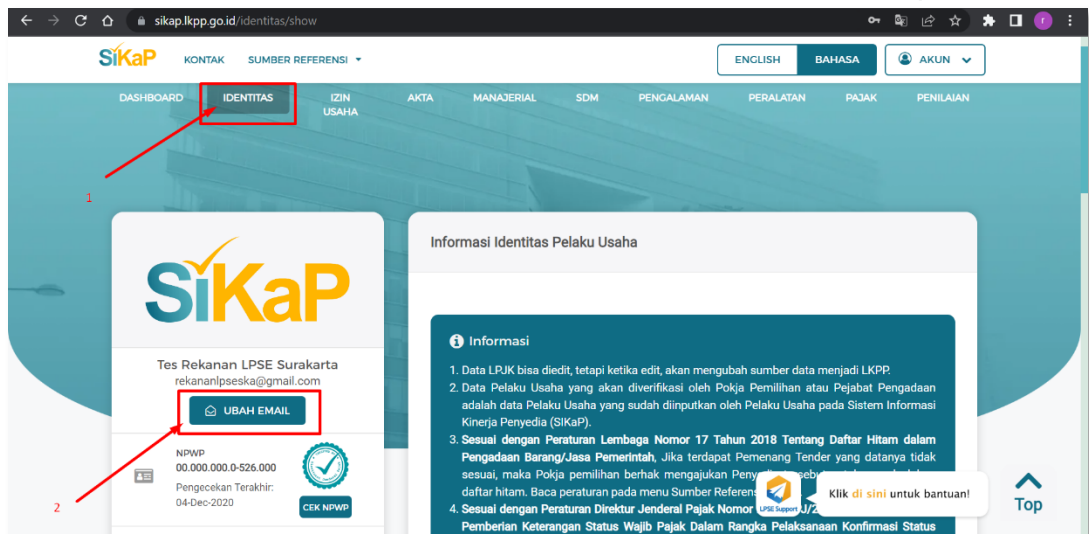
sikap.lkpp.go.id/identitas/show

SiKaP KONTAK SUMBER REFERENSI ▾

ENGLISH BAHASA AKUN

DASHBOARD IDENTITAS IZIN USAHA AKTA MANAJERIAL SDM PENGALAMAN PERALATAN PAJAK PENILAIAN

1

SiKaP

Tes Rekanan LPSE Surakarta
rekananlpseska@gmail.com

UBAH EMAIL

2

NPWP
00.000.000.0-526.000
Pengecekan Terakhir:
04-Dec-2020

CEK NPWP

Informasi Identitas Pelaku Usaha

Informasi

1. Data LPJK bisa diedit, tetapi ketika edit, akan mengubah sumber data menjadi LKPP.
2. Data Pelaku Usaha yang akan diverifikasi oleh Pokja Pemilihan atau Pejabat Pengadaan adalah data Pelaku Usaha yang sudah diinputkan oleh Pelaku Usaha pada Sistem Informasi Kinerja Penyedia (SIKaP).
3. Sesuai dengan Peraturan Lembaga Nomor 17 Tahun 2018 Tentang Daftar Hitam dalam Pengadaan Barang/Jasa Pemerintah, Jika terdapat Pemenang Tender yang datanya tidak sesuai, maka Pokja pemilihan berhak mengajukan Peny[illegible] daftar hitam. Baca peraturan pada menu Sumber Referens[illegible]
4. Sesuai dengan Peraturan Direktur Jenderal Pajak Nomor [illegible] Pemberian Keterangan Status Wajib Pajak Dalam Rangka Pelaksanaan Konfirmasi Status

LPSE Support

Klik di sini untuk bantuan!

Top